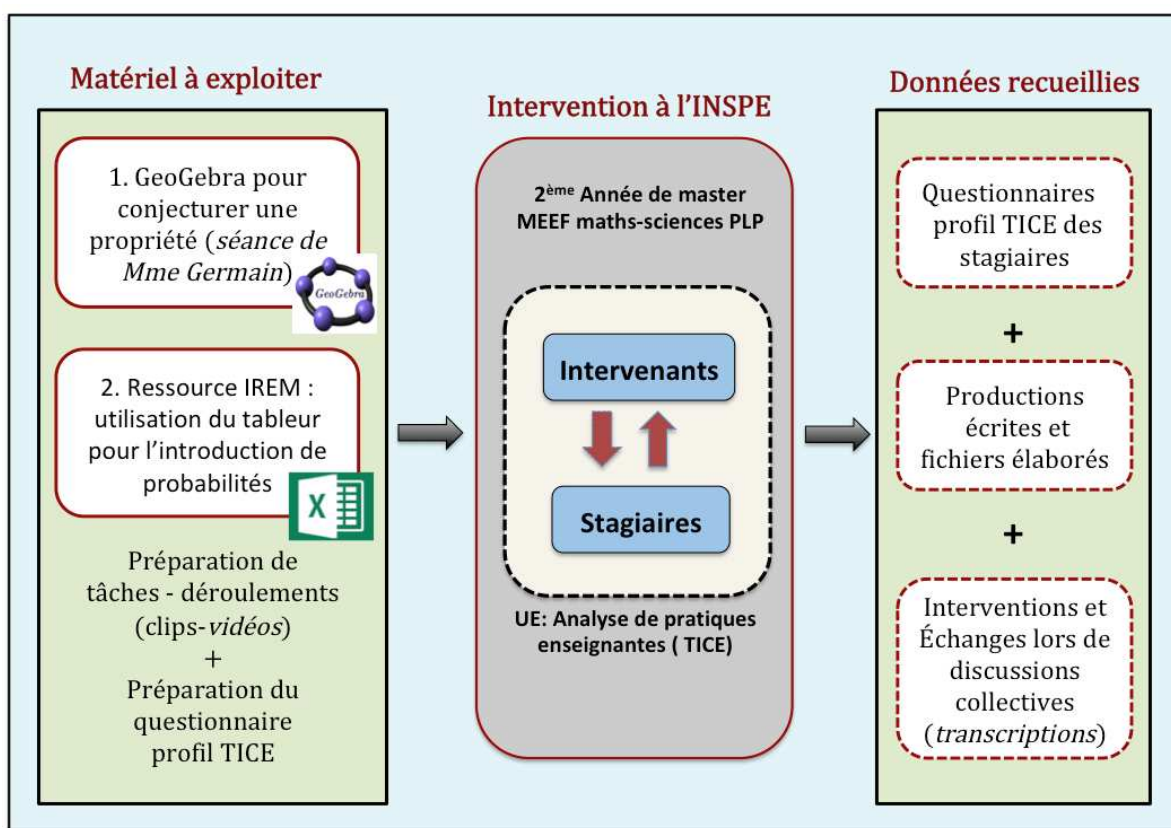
Matériel à exploiter

1. GeoGebra pour conjecturer une propriété (*séance de Mme Germain*)

GeoGebra

2. Ressource IREM : utilisation du tableur pour l'introduction de probabilités

X

Préparation de tâches - déroulements (clips-*vidéos*)
+
Préparation du questionnaire profil TICE

Intervention à l'INSPE

2$^{ème}$ Année de master MEEF maths-sciences PLP

Intervenants

Stagiaires

UE: Analyse de pratiques enseignantes ( TICE)

Données recueillies

Questionnaires profil TICE des stagiaires

+

Productions écrites et fichiers élaborés

+

Interventions et Échanges lors de discussions collectives (*transcriptions*)